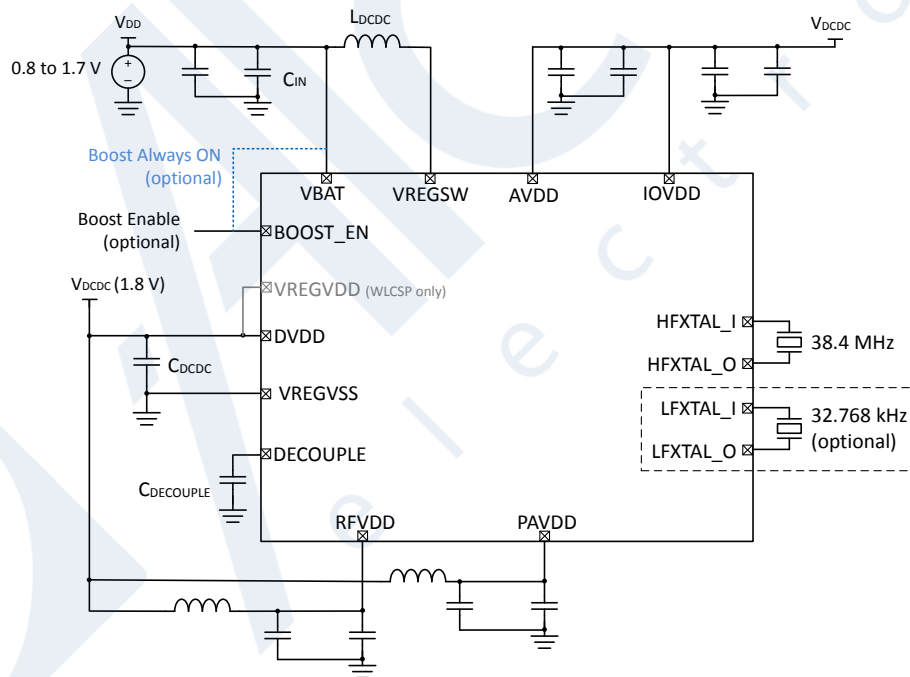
$V_{DD}$

0.8 to 1.7 V

+

−

$C_{IN}$

$L_{DCDC}$

$V_{DCDC}$

Boost Always ON (optional)

Boost Enable (optional)

VBAT

VREGSW

AVDD

IOVDD

BOOST_EN

$V_{DCDC}$ (1.8 V)

VREGVDD (WLCSP only)

DVDD

$C_{DCDC}$

VREGVSS

DECOUPLE

$C_{DECOUPLE}$

HFXTAL_I

HFXTAL_O

38.4 MHz

LFXTAL_I

LFXTAL_O

32.768 kHz (optional)

RFVDD

PAVDD